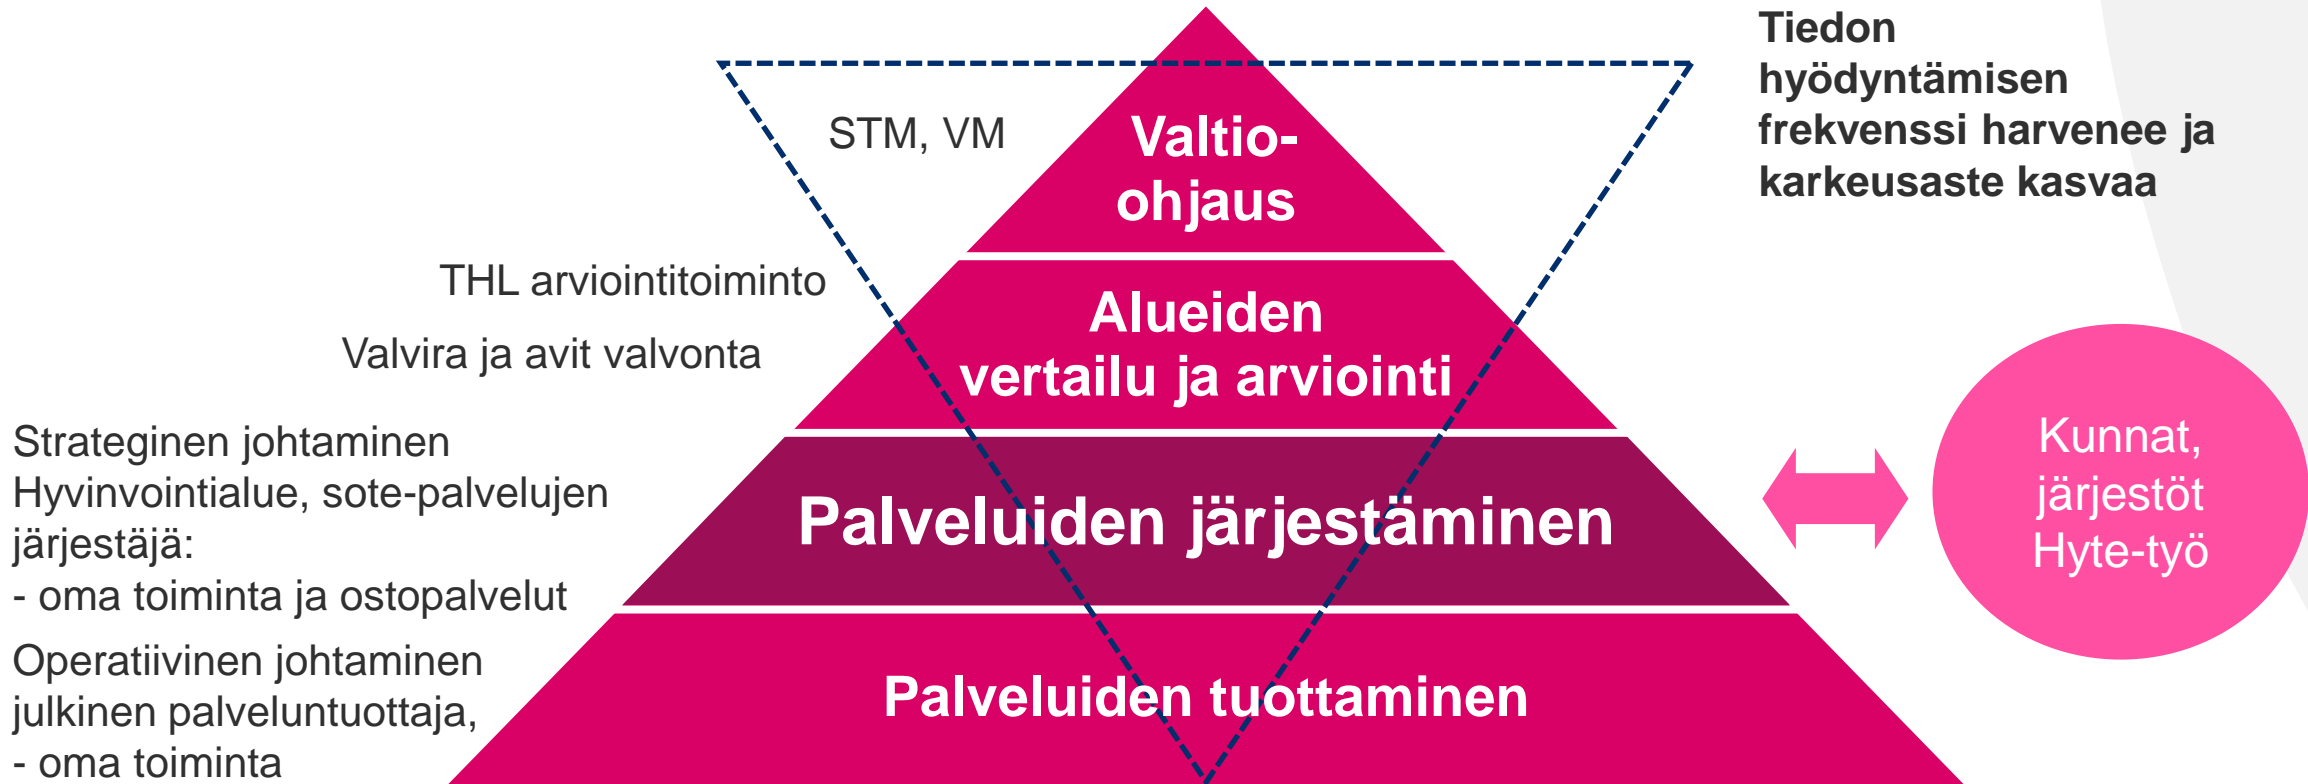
Tiedon hyödyntämisen frekvenssi harvenee ja karkeusaste kasvaa

STM, VM

Valtio-ohjaus

THL arviointitoiminto

Valvira ja avit valvonta

Alueiden vertailu ja arviointi

Strateginen johtaminen
Hyvinvointialue, sote-palvelujen järjestäjä:
- oma toiminta ja ostopalvelut

Palveluiden järjestäminen

Kunnat, järjestöt Hyte-työ

Operatiivinen johtaminen
julkinen palveluntuottaja,
- oma toiminta

Palveluiden tuottaminen